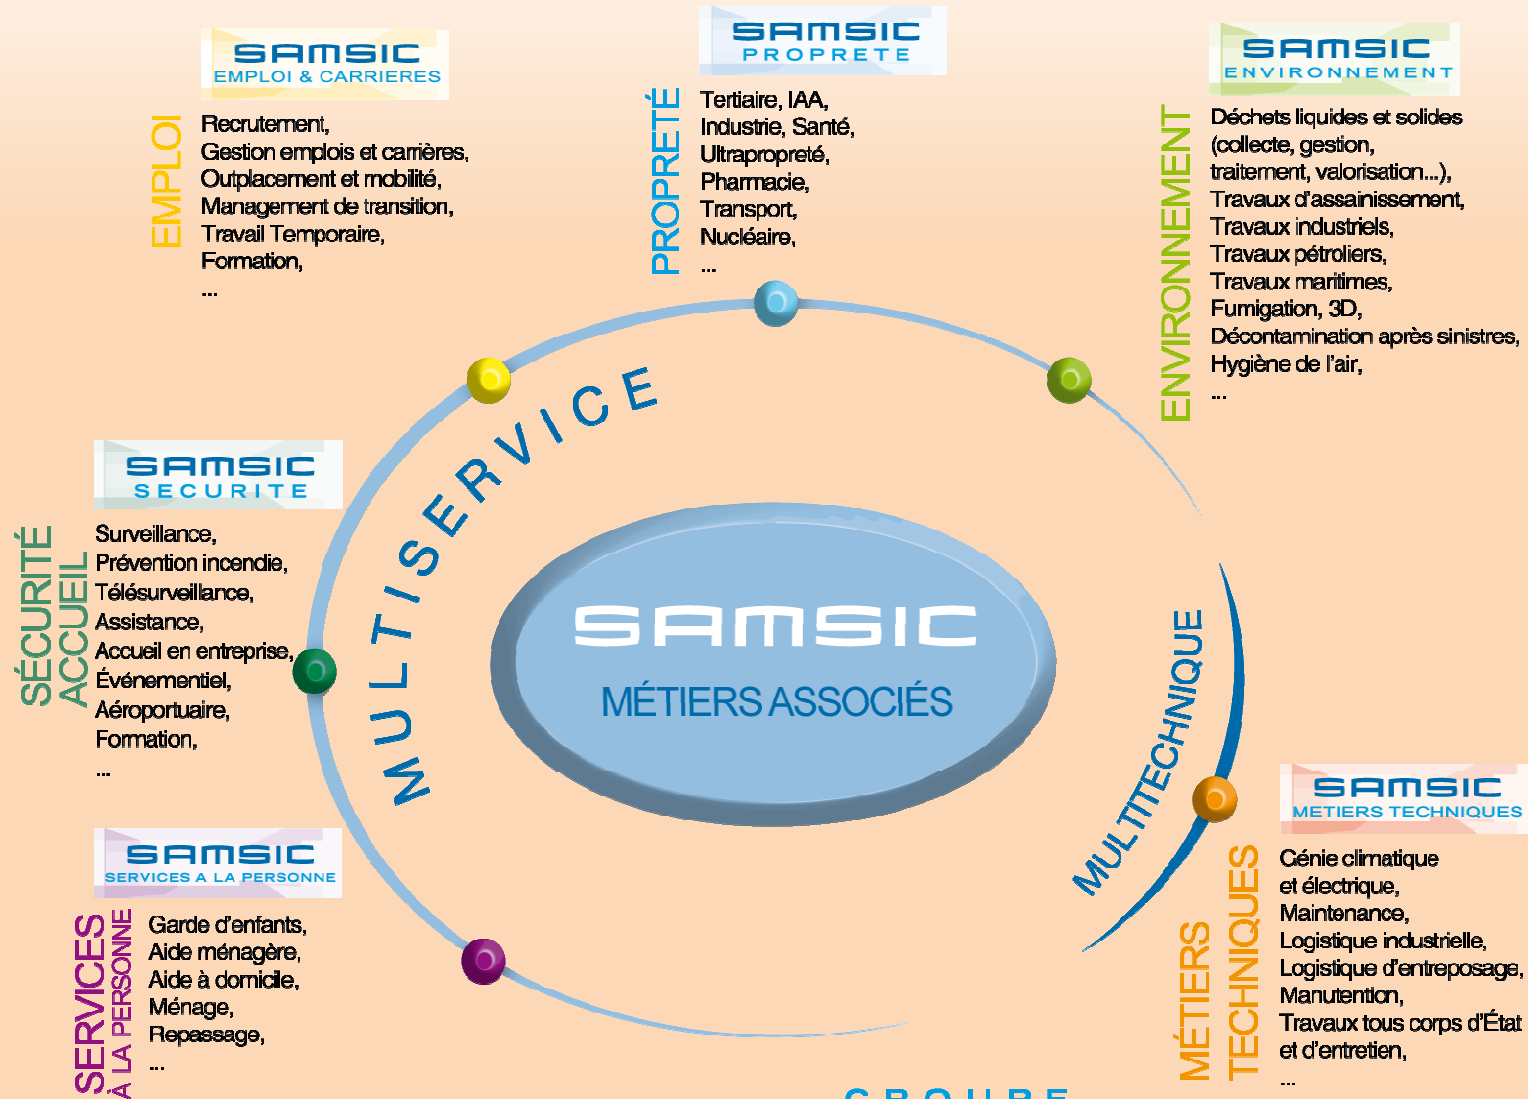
SAMSIC
EMPLOI & CARRIERES

EMPLOI

Recrutement,
Gestion emplois et carrières,
Outplacement et mobilité,
Management de transition,
Travail Temporaire,
Formation,
...

SAMSIC
PROPRETE

PROPRETÉ

Tertiaire, IAA,
Industrie, Santé,
Ultrapropreté,
Pharmacie,
Transport,
Nucléaire,
...

SAMSIC
ENVIRONNEMENT

ENVIRONNEMENT

Déchets liquides et solides (collecte, gestion, traitement, valorisation...),
Travaux d'assainissement,
Travaux industriels,
Travaux pétroliers,
Travaux maritimes,
Fumigation, 3D,
Décontamination après sinistres,
Hygiène de l'air,
...

SAMSIC
SECURITE

SÉCURITÉ
ACCUEIL

Surveillance,
Prévention incendie,
Télésurveillance,
Assistance,
Accueil en entreprise,
Événementiel,
Aéroportuaire,
Formation,
...

MULTISERVICE

SAMSIC
MÉTIERS ASSOCIÉS

MULTITECHNIQUE

SAMSIC
METIERS TECHNIQUES

MÉTIERS
TECHNIQUES

Génie climatique et électrique,
Maintenance,
Logistique industrielle,
Logistique d'entreposage,
Manutention,
Travaux tous corps d'État et d'entretien,
...

SAMSIC
SERVICES A LA PERSONNE

SERVICES
À LA PERSONNE

Garde d'enfants,
Aide ménagère,
Aide à domicile,
Ménage,
Repassage,
...

GROUPE